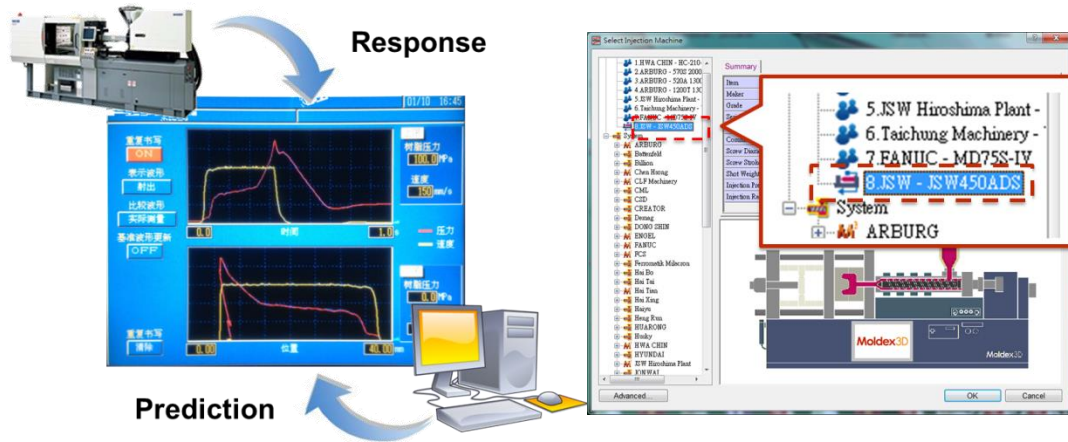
Response

01/10 16:45

重置书写
ON
表示波形
射出
比较波形
实际测量
基准波形更新
OFF

射出压力
100.0 MPa
速度
150 mm/s

压力
速度

0.0
时间
1.0 s

射出压力

重置书写
清除

0.00
位置
40.00 mm

Prediction

Select Injection Machine

1.HWA CHIN - HC-210-
2.ARBURG - 570S 2000
3.ARBURG - 520A 1300
4.ARBURG - 1200T 130
5.JSW Hiroshima Plant -
6.Taichung Machinery -
7.FANUC - MD75S-IV
8.JSW - JSW450ADS
System
ARBURG
Battenfeld
Billion
Chen Hsong
CLF Machinery
CML
CSD
CREATOR
Demag
DONG SHIN
ENGEL
FANUC
FCS
Ferromatik Milacron
Hai Bo
Hai Tai
Hai Tian
Hai Xing
Haiyu
Heng Run
HUARONG
Husky
HWA CHIN
HYUNDAI
JSW Hiroshima Plant
JONWAI

Summary
Item
Maker
Guide
Screw Diam
Screw Stroke
Shot Weight
Injection Pr
Injection Ra

5.JSW Hiroshima Plant -
6.Taichung Machinery -
7.FANUC - MD75S-IV
8.JSW - JSW450ADS
System
ARBURG

Moldex3D
Moldex3D

Advanced...
OK
Cancel